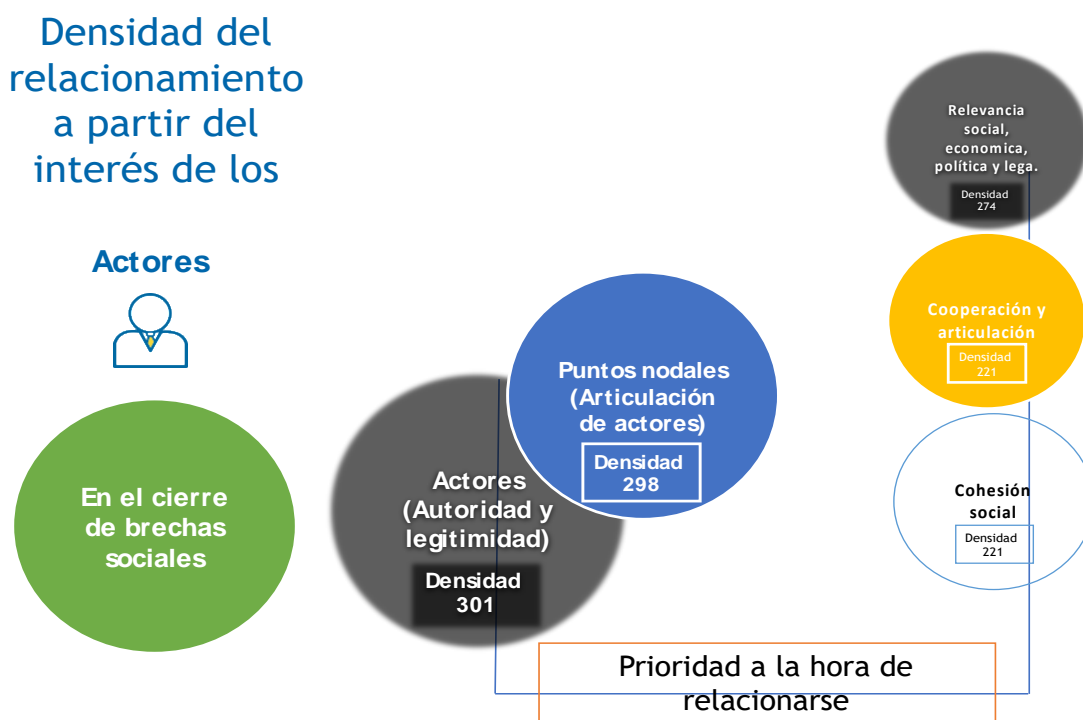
Densidad del relacionamiento a partir del interés de los

Actores

En el cierre de brechas sociales

Actores (Autoridad y legitimidad)

Densidad 301

Puntos nodales (Articulación de actores)

Densidad 298

Relevancia social, economica, política y lega.

Densidad 274

Cooperación y articulación

Densidad 221

Cohesión social

Densidad 221

Prioridad a la hora de relacionarse